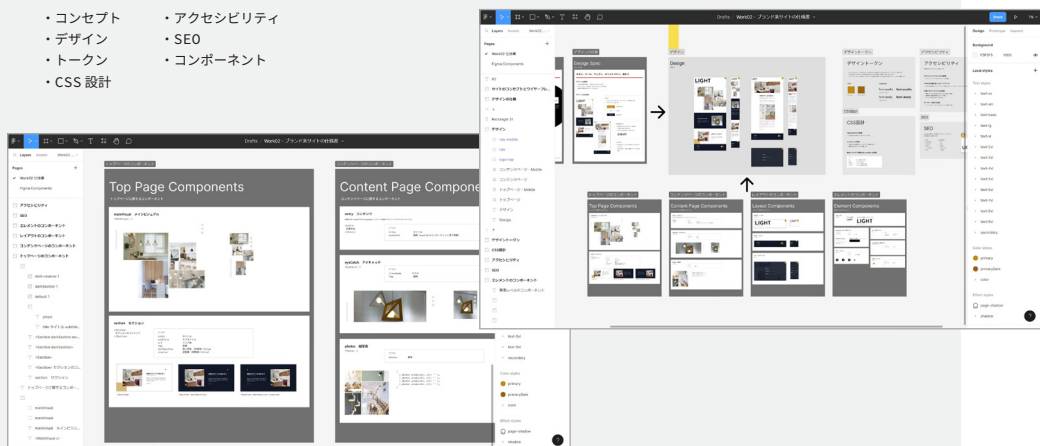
・コンセプト
・デザイン
・トークン
・CSS 設計

・アクセシビリティ
・SEO
・コンポーネント

Drafts / Work02 - ブランドサイトの仕様書

Layers Assets
Pages
Work02 仕様書
Figma Components
アクセシビリティ
SEO
エレメントのコンポーネント
レイアウトのコンポーネント
コンテンツページのコンポーネント
トップページのコンポーネント

Top Page Components
Content Page Components

Design Spec
Design
LIGHT
Top Page Components
Content Page Components
Layout Components
Element Components
デザイントークン
アクセシビリティ
CSS設計
SEO

Design Prototype Inspect
Background
Local styles
Text styles
Color styles
primary
prime-pliem
color
Effect styles
page-shadow
shadow